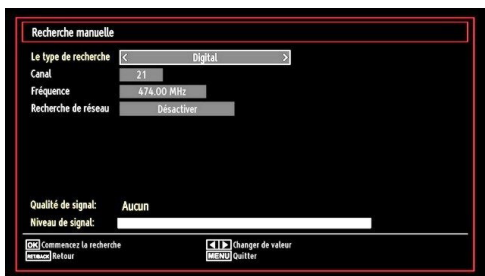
Recherche manuelle

Le type de recherche < Digital >

Canal 21

Fréquence 474.00 MHz

Recherche de réseau Désactiver

Qualité de signal: Aucun

Niveau de signal:

OK Commencez la recherche

RETBACK Retour

◄ ► Changer de valeur

MENU Quitter